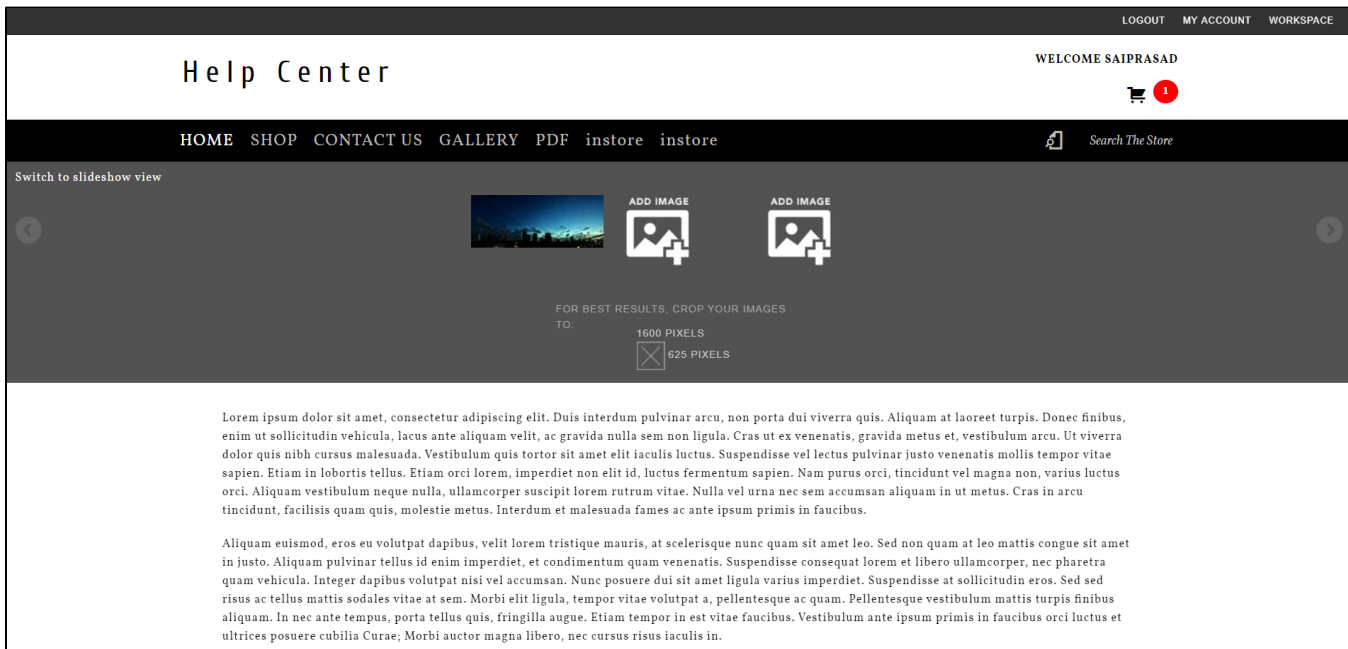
LOGOUT MY ACCOUNT WORKSPACE

Help Center

WELCOME SAIPRASAD

1

HOME SHOP CONTACT US GALLERY PDF instore instore

Search The Store

Switch to slideshow view

ADD IMAGE

ADD IMAGE

FOR BEST RESULTS, CROP YOUR IMAGES TO:

1600 PIXELS

625 PIXELS

Lorem ipsum dolor sit amet, consectetur adipiscing elit. Duis interdum pulvinar arcu, non porta dui viverra quis. Aliquam at laoreet turpis. Donec finibus, enim ut sollicitudin vehicula, lacus ante aliquam velit, ac gravida nulla sem non ligula. Cras ut ex venenatis, gravida metus et, vestibulum arcu. Ut viverra dolor quis nibh cursus malesuada. Vestibulum quis tortor sit amet elit iaculis luctus. Suspendisse vel lectus pulvinar justo venenatis mollis tempor vitae sapien. Etiam in lobortis tellus. Etiam orci lorem, imperdiet non elit id, luctus fermentum sapien. Nam purus orci, tincidunt vel magna non, varius luctus orci. Aliquam vestibulum neque nulla, ullamcorper suscipit lorem rutrum vitae. Nulla vel urna nec sem accumsan aliquam in ut metus. Cras in arcu tincidunt, facilisis quam quis, molestie metus. Interdum et malesuada fames ac ante ipsum primis in faucibus.

Aliquam euismod, eros eu volutpat dapibus, velit lorem tristique mauris, at scelerisque nunc quam sit amet leo. Sed non quam at leo mattis congue sit amet in justo. Aliquam pulvinar tellus id enim imperdiet, et condimentum quam venenatis. Suspendisse consequat lorem et libero ullamcorper, nec pharetra quam vehicula. Integer dapibus volutpat nisi vel accumsan. Nunc posuere dui sit amet ligula varius imperdiet. Suspendisse at sollicitudin eros. Sed sed risus ac tellus mattis sodales vitae at sem. Morbi elit ligula, tempor vitae volutpat a, pellentesque ac quam. Pellentesque vestibulum mattis turpis finibus aliquam. In nec ante tempus, porta tellus quis, fringilla augue. Etiam tempor in est vitae faucibus. Vestibulum ante ipsum primis in faucibus orci luctus et ultrices posuere cubilia Curae; Morbi auctor magna libero, nec cursus risus iaculis in.